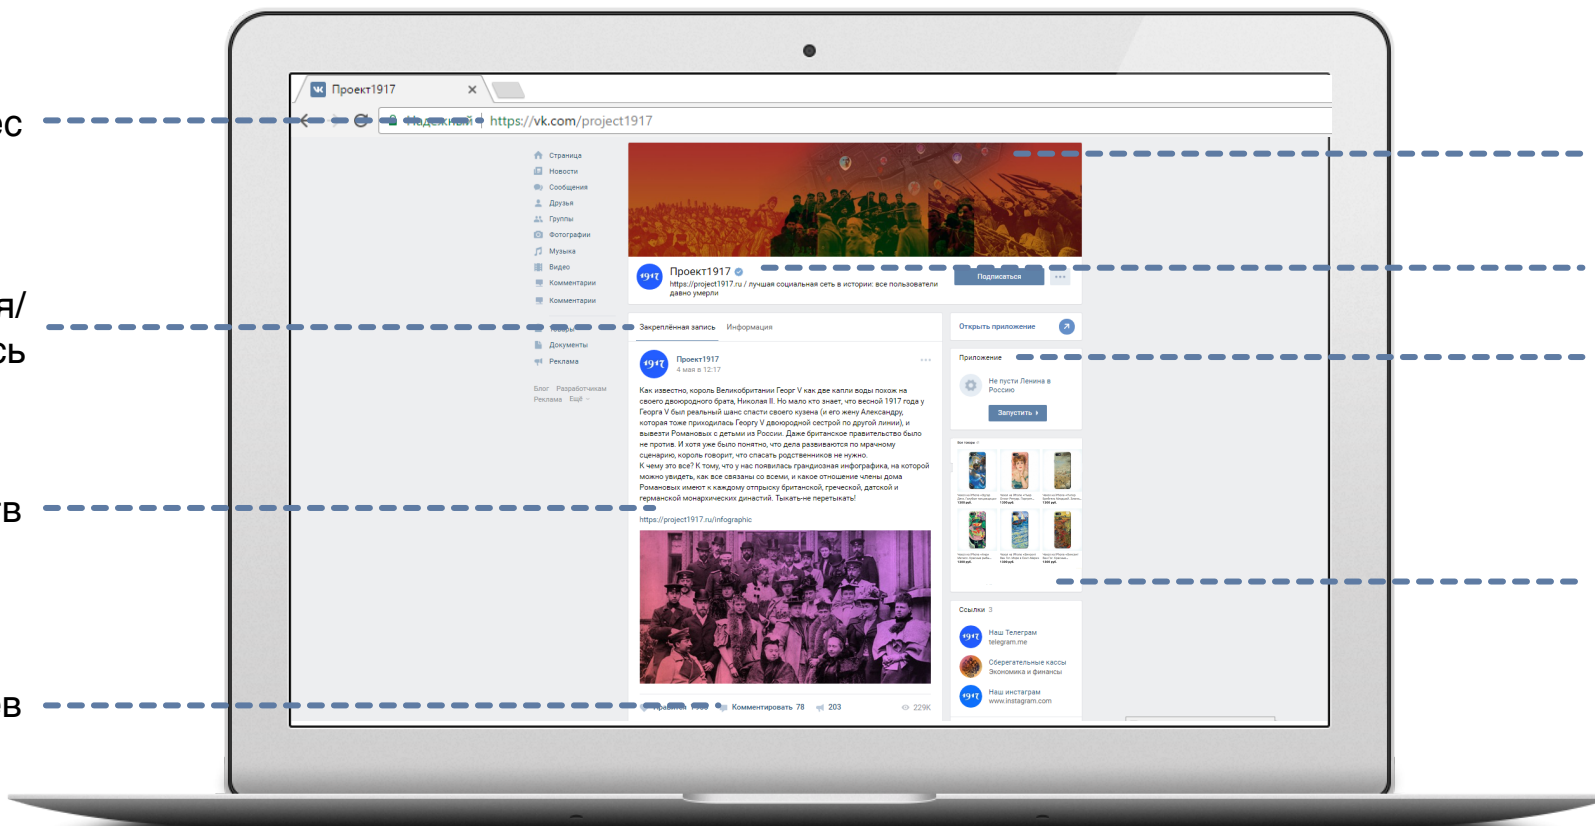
ес

я/
сь

тв

в

Проект1917

Надежный https://vk.com/project1917

Страница
Новости
Сообщения
Друзья
Группы
Фотографии
Музыка
Видео
Комментарии
Комментарии
Документы
Реклама

Блог Разработчикам
Реклама Ещё

Проект1917
https://project1917.ru / лучшая социальная сеть в истории: все пользователи давно умерли

Подписаться

Закреплённая запись Информация

Проект1917
4 мая в 12:17

Как известно, король Великобритании Георг V как две капли воды похож на своего двоюродного брата, Николая II. Но мало кто знает, что весной 1917 года у Георга V был реальный шанс спасти своего кузена (и его жену Александру, которая тоже приходилась Георгу V двоюродной сестрой по другой линии), и вывезти Романовых с детьми из России. Даже британское правительство было не против. И хотя уже было понятно, что дела развиваются по мрачному сценарию, король говорит, что спасать родственников не нужно.
К чему это все? К тому, что у нас появилась грандиозная инфографика, на которой можно увидеть, как все связаны со всеми, и какое отношение члены дома Романовых имеют к каждому отпрыску британской, греческой, датской и германской монархических династий. Тыкать-не перетыкать!

https://project1917.ru/infographic

Нравится Комментировать 78 203 229K

Открыть приложение

Приложение

Не пусти Ленина в Россию

Запустить

Ссылки 3

Наш Телеграм
telegram.me

Сберегательные кассы
Экономика и финансы

Наш инстаграм
www.instagram.com